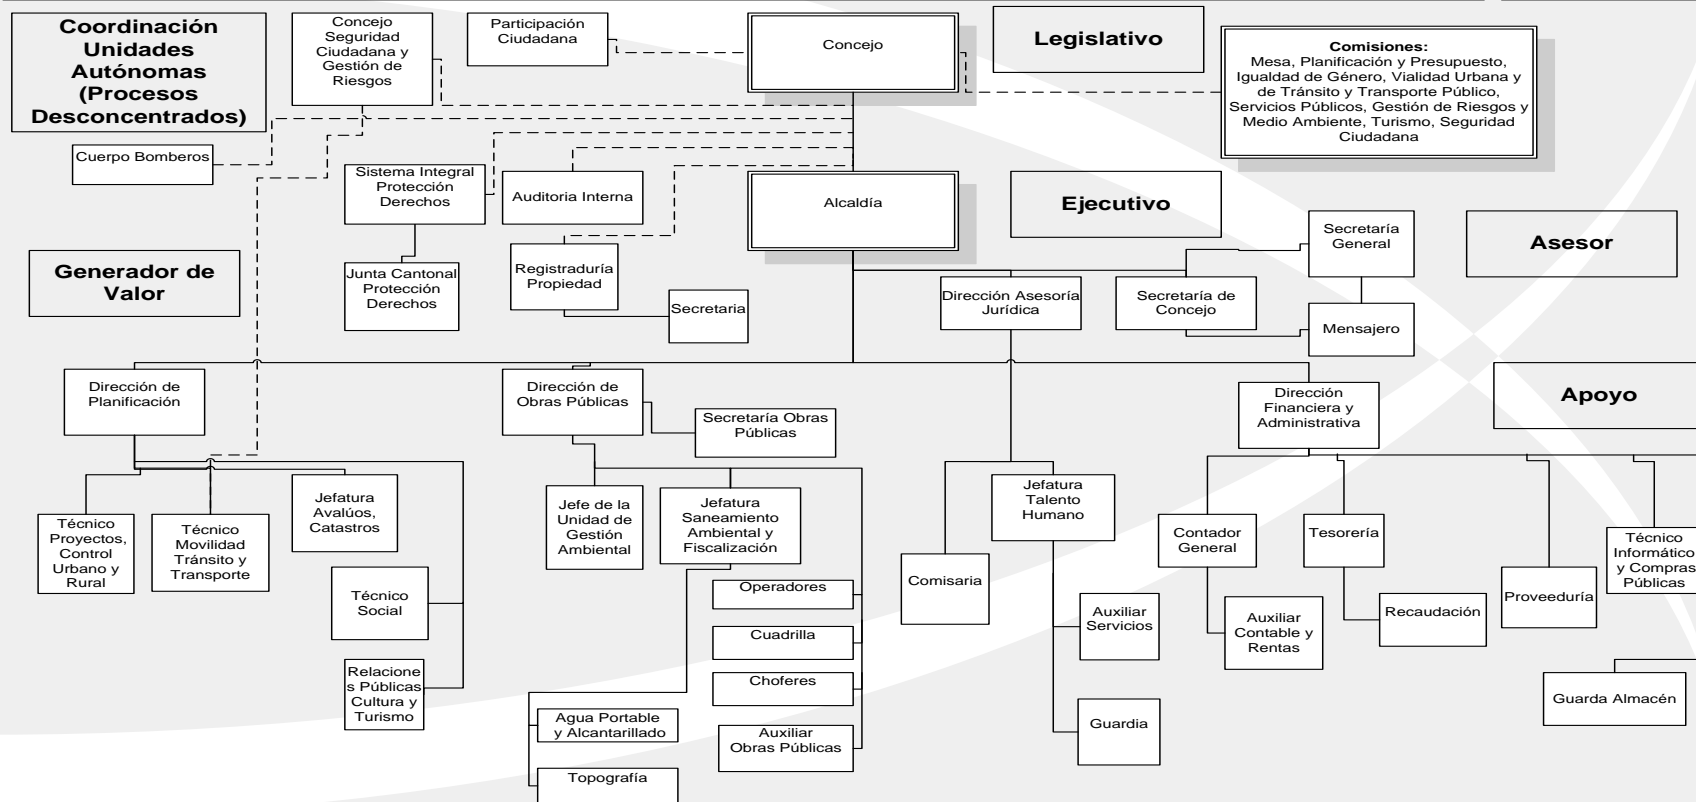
Coordinación Unidades Autónomas (Procesos Desconcentrados)

Concejo Seguridad Ciudadana y Gestión de Riesgos

Participación Ciudadana

Concejo

Legislativo

Comisiones:
Mesa, Planificación y Presupuesto, Igualdad de Género, Vialidad Urbana y de Tránsito y Transporte Público, Servicios Públicos, Gestión de Riesgos y Medio Ambiente, Turismo, Seguridad Ciudadana

Cuerpo Bomberos

Sistema Integral Protección Derechos

Auditoria Interna

Alcaldía

Ejecutivo

Secretaría General

Asesor

Generador de Valor

Junta Cantonal Protección Derechos

Registraduría Propiedad

Secretaria

Dirección Asesoría Jurídica

Secretaría de Concejo

Mensajero

Dirección de Planificación

Dirección de Obras Públicas

Secretaría Obras Públicas

Dirección Financiera y Administrativa

Apoyo

Técnico Proyectos, Control Urbano y Rural

Técnico Movilidad Tránsito y Transporte

Jefatura Avalúos, Catastros

Técnico Social

Relacione s Públicas Cultura y Turismo

Jefe de la Unidad de Gestión Ambiental

Jefatura Saneamiento Ambiental y Fiscalización

Operadores

Cuadrilla

Choferes

Auxiliar Obras Públicas

Agua Portable y Alcantarillado

Topografía

Comisaria

Jefatura Talento Humano

Auxiliar Servicios

Guardia

Contador General

Auxiliar Contable y Rentas

Tesorería

Recaudación

Proveeduría

Técnico Informático y Compras Públicas

Guarda Almacén